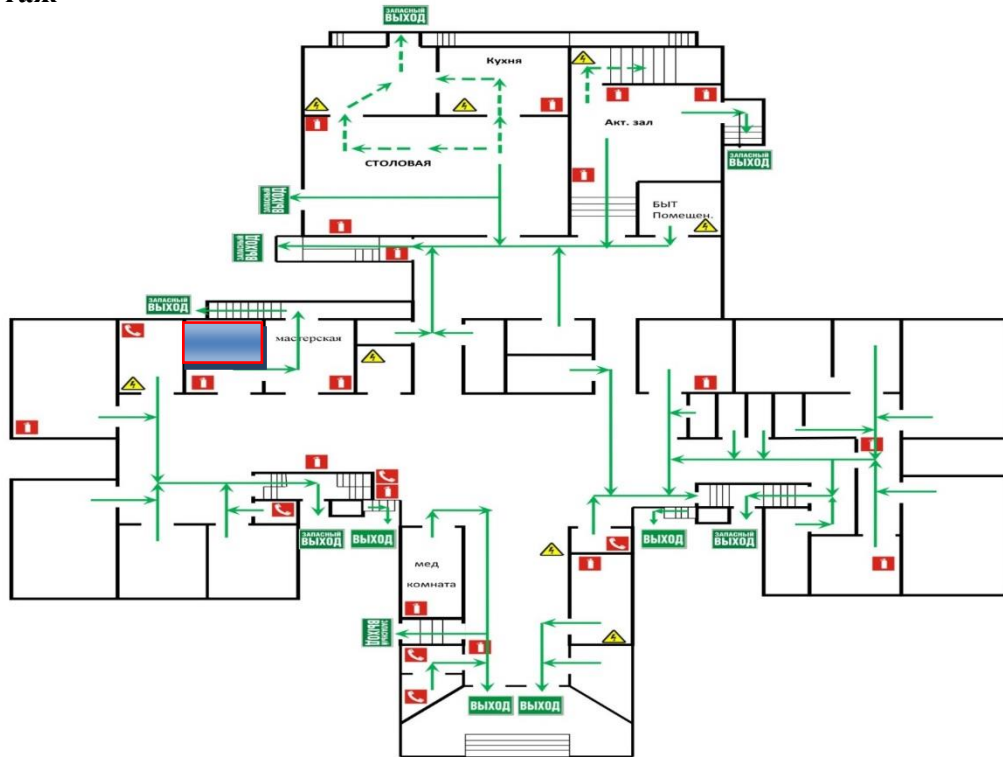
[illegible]

ЗАПАСНЫЙ ВЫХОД

Кухня

Акт. зал

ЗАПАСНЫЙ ВЫХОД

СТОЛОВАЯ

ЗАПАСНЫЙ ВЫХОД

БЫТ Помещен.

ЗАПАСНЫЙ ВЫХОД

ЗАПАСНЫЙ ВЫХОД

мастерская

ЗАПАСНЫЙ ВЫХОД

ВЫХОД

ВЫХОД

ЗАПАСНЫЙ ВЫХОД

мед комната

ЗАПАСНЫЙ ВЫХОД

ВЫХОД

ВЫХОД